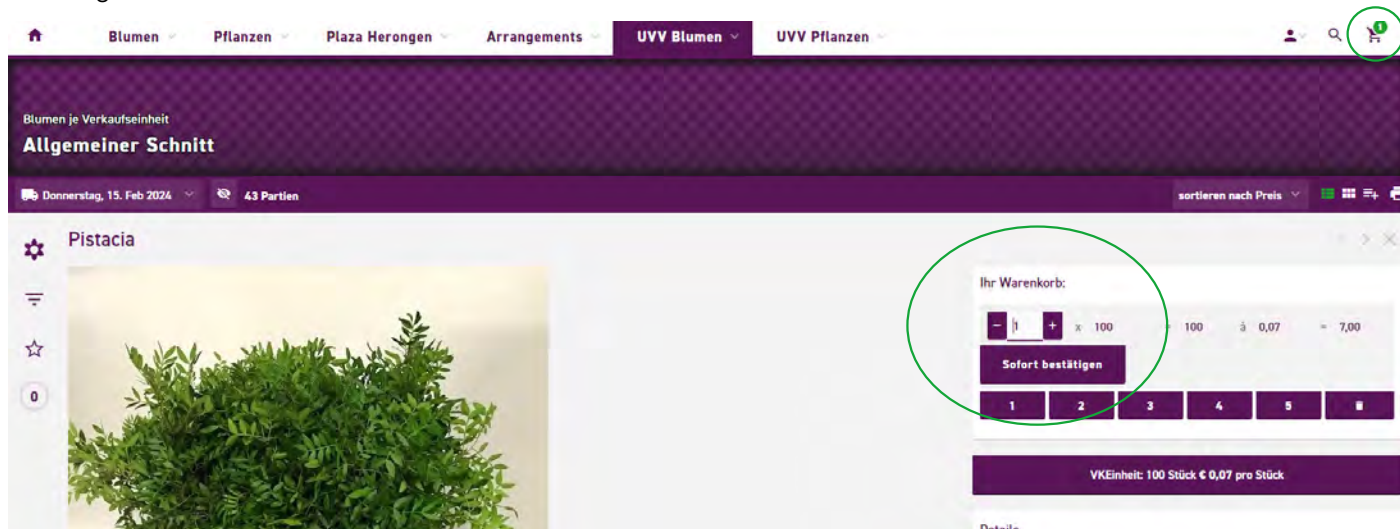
Blumen Pflanzen Plaza Herongen Arrangements UVV Blumen UVV Pflanzen

1

Blumen je Verkaufseinheit
Allgemeiner Schnitt

Donnerstag, 15. Feb 2024 43 Partien sortieren nach Preis

Pistacia

0

Ihr Warenkorb:

− 1 + x 100 = 100 à 0,07 = 7,00

Sofort bestätigen

1 2 3 4 5

VKEinheit: 100 Stück € 0,07 pro Stück

Details